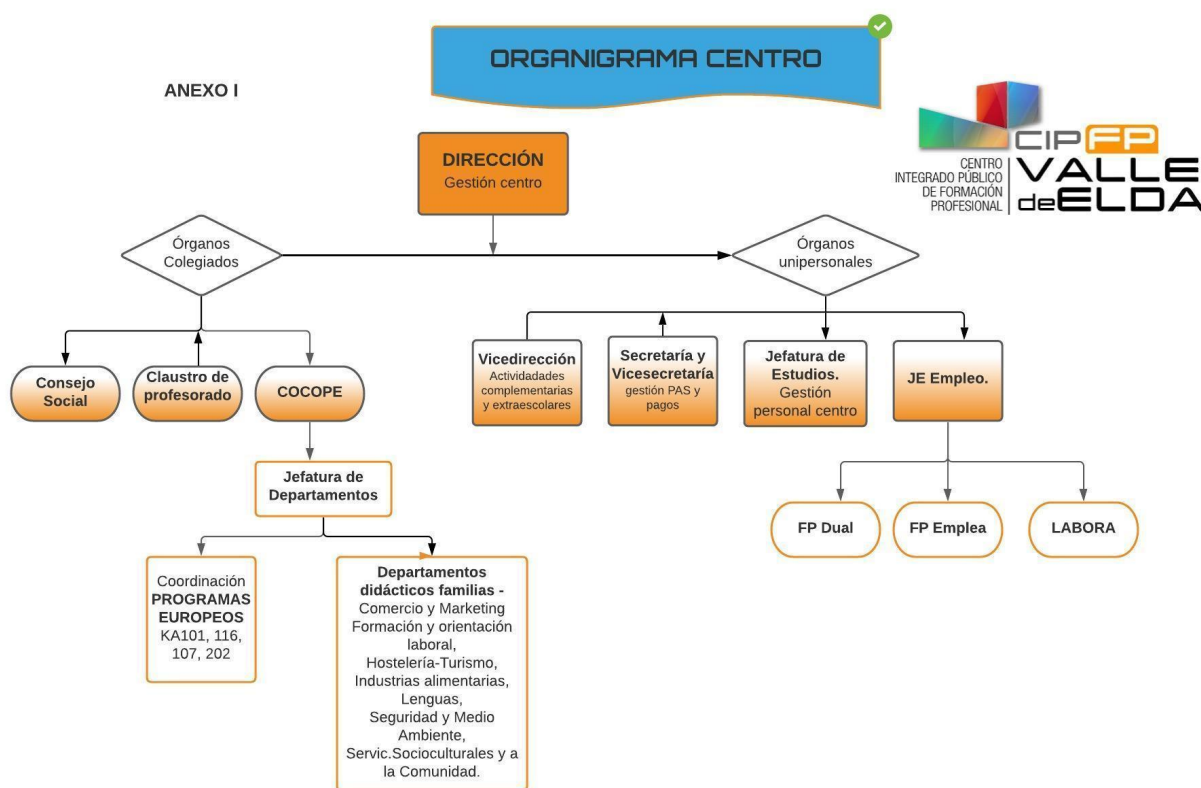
ORGANIGRAMA CENTRO

ANEXO I

CIP FP
CENTRO INTEGRADO PÚBLICO DE FORMACIÓN PROFESIONAL
VALLE de ELDA

DIRECCIÓN
Gestión centro

Órganos Colegiados

Órganos unipersonales

Consejo Social

Claustro de profesorado

COCOPE

Vicedirección
Actividades complementarias y extraescolares

Secretaría y Vicesecretaría
gestión PAS y pagos

Jefatura de Estudios.
Gestión personal centro

JE Empleo.

Jefatura de Departamentos

FP Dual

FP Emplea

LABORA

Coordinación
PROGRAMAS EUROPEOS
KA101, 116, 107, 202

Departamentos didácticos familias -
Comercio y Marketing
Formación y orientación laboral,
Hostelería-Turismo,
Industrias alimentarias,
Lenguas,
Seguridad y Medio Ambiente,
Servic.Socioculturales y a la Comunidad.